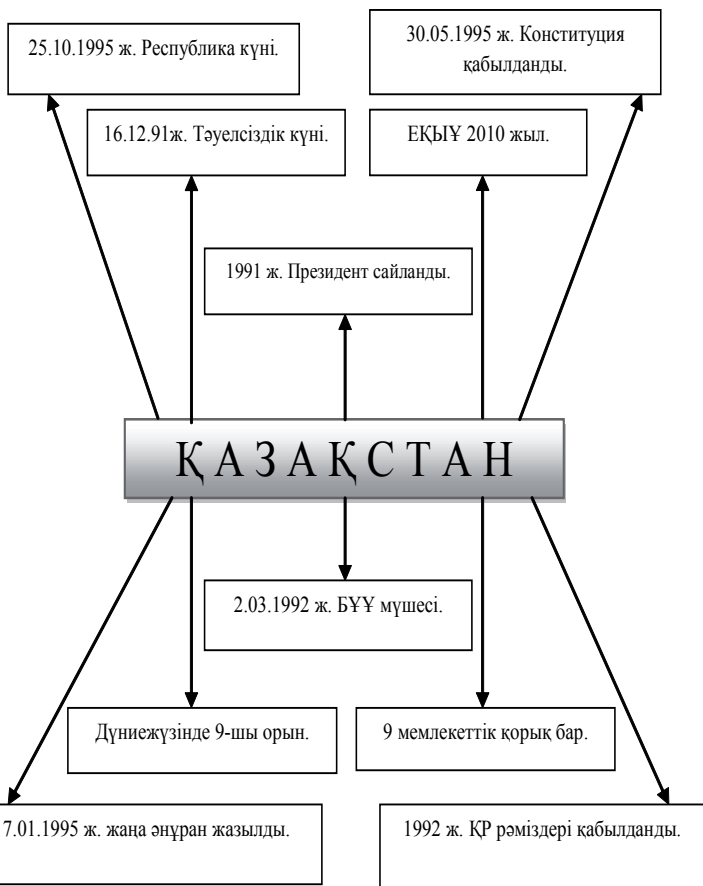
25.10.1995 ж. Республика күні.

30.05.1995 ж. Конституция қабылданды.

16.12.91ж. Тәуелсіздік күні.

ЕҚЫҰ 2010 жыл.

1991 ж. Президент сайланды.

ҚАЗАҚСТАН

2.03.1992 ж. БҰҰ мүшесі.

Дүниежүзінде 9-шы орын.

9 мемлекеттік қорық бар.

7.01.1995 ж. жаңа әнұран жазылды.

1992 ж. ҚР рәміздері қабылданды.